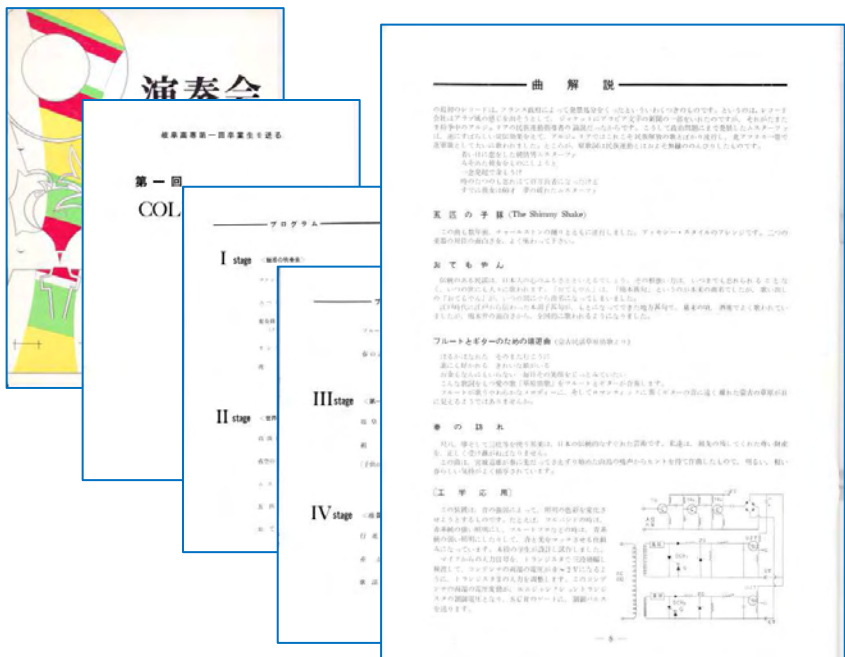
演奏会

岐阜高専第一回卒業生を送る

第一回

COL

プログラム

I stage

II stage

III stage

IV stage

曲解説

五百の手拍 (The Shirany Shake)

おてもやん

フルートとギターのための練習曲

春の訪れ

工学応用

— 5 —